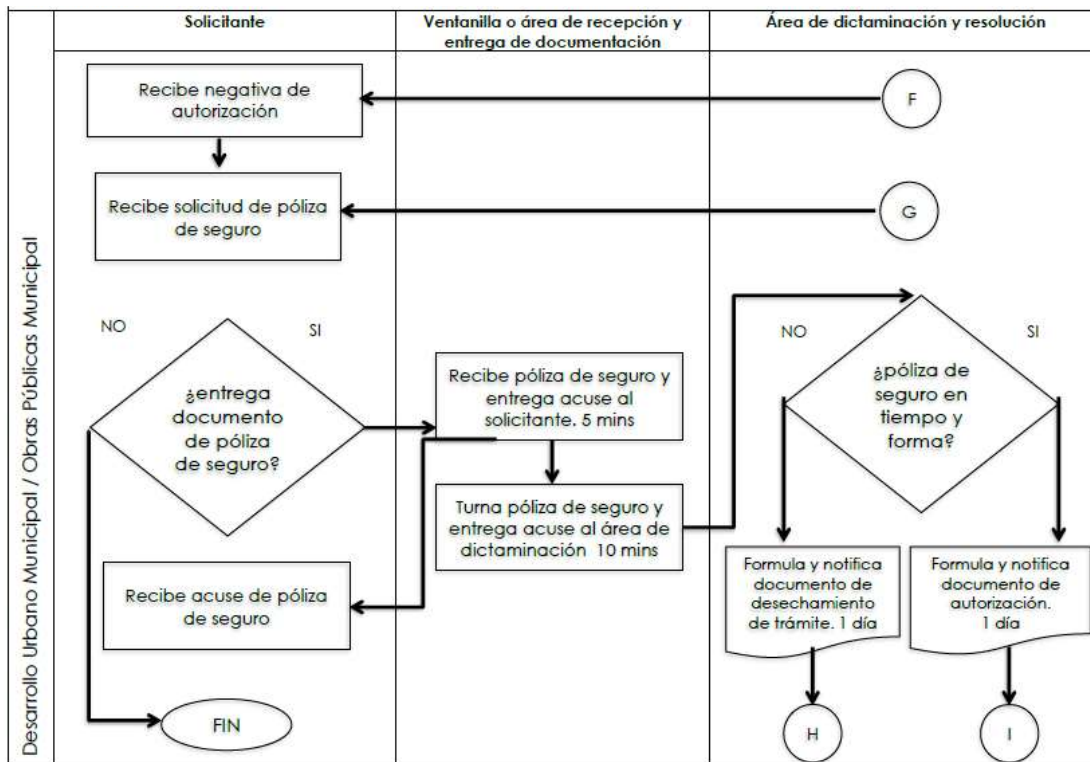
Desarrollo Urbano Municipal / Obras Públicas Municipal

| Solicitante | Ventanilla o área de recepción y entrega de documentación | Área de dictaminación y resolución |
|---|---|---|

Recibe negativa de autorización

F

Recibe solicitud de póliza de seguro

G

NO

SI

¿entrega documento de póliza de seguro?

Recibe póliza de seguro y entrega acuse al solicitante. 5 mins

Turna póliza de seguro y entrega acuse al área de dictaminación 10 mins

Recibe acuse de póliza de seguro

FIN

NO

SI

¿póliza de seguro en tiempo y forma?

Formula y notifica documento de desechamiento de trámite. 1 día

Formula y notifica documento de autorización. 1 día

H

I